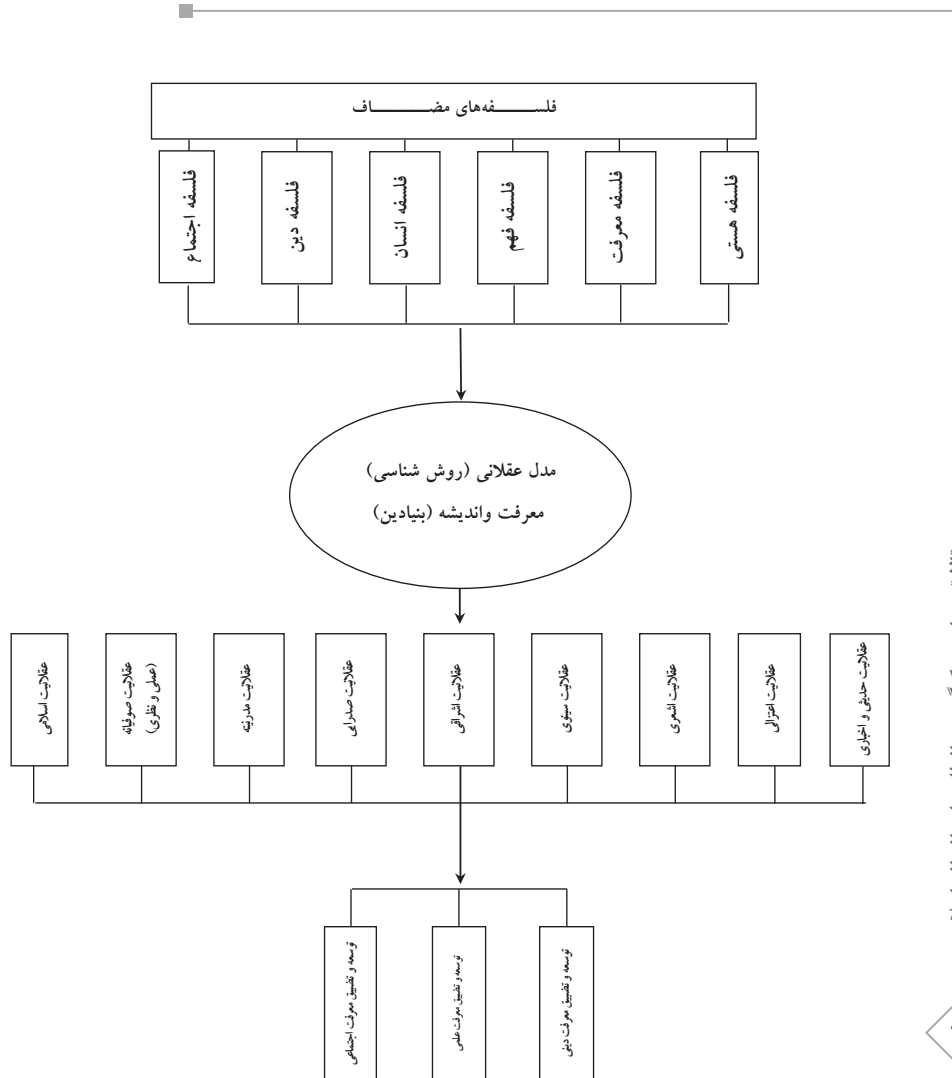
فلسفه‌های مضاف

فلسفه هستی

فلسفه معرفت

فلسفه فهم

فلسفه انسان

فلسفه دین

فلسفه اجتماع

مدل عقلانی (روش شناسی)
معرفت واندیشه (بنیادین)

عقلانیت حدیثی و اخباری

عقلانیت اعتزالی

عقلانیت اشعری

عقلانیت سینوی

عقلانیت اشراقی

عقلانیت صدرایی

عقلانیت مدرنیته

عقلانیت صوفیانه (عملی و نظری)

عقلانیت اسلامی

توسعه و تعمیق معرفت دینی

توسعه و تعمیق معرفت علمی

توسعه و تعمیق معرفت اجتماعی

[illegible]